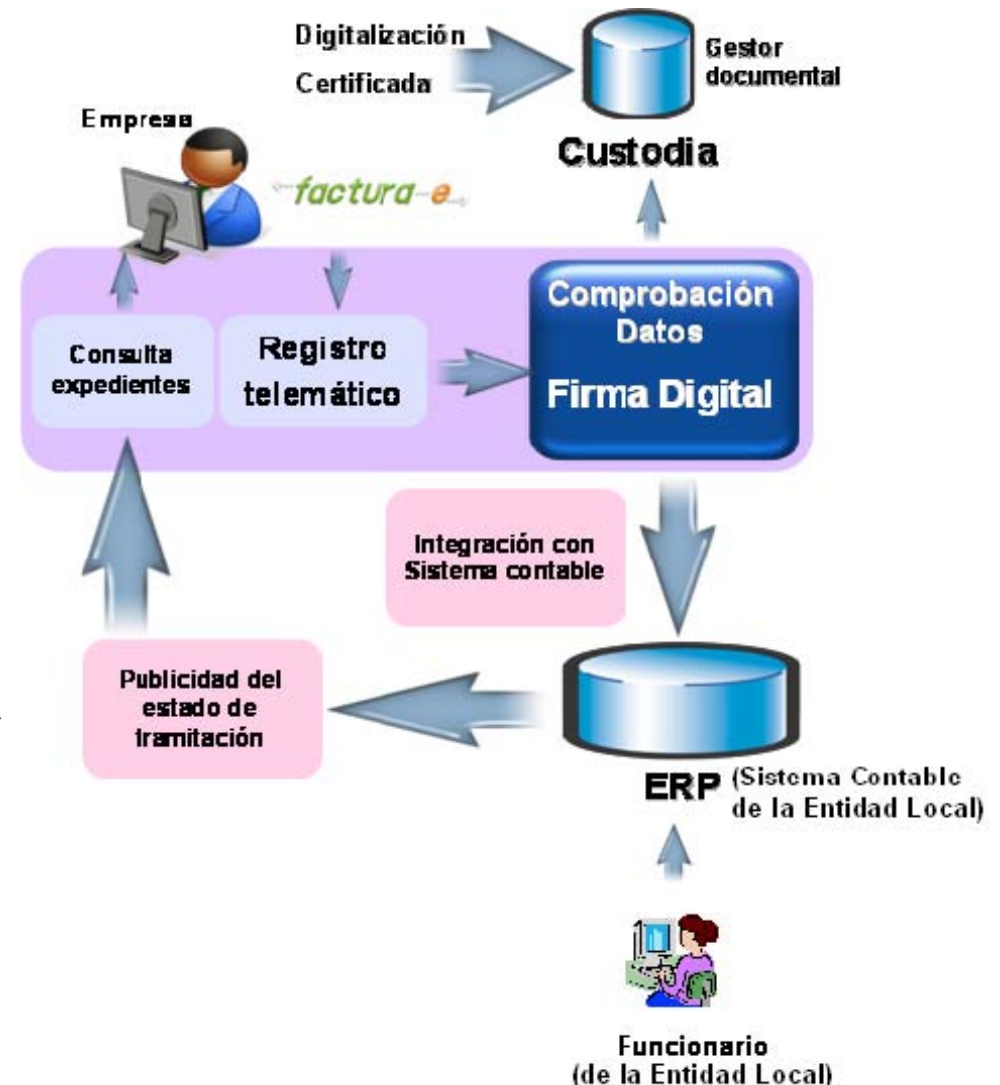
Digitalización
Certificada

Gestor documental

Custodia

Empresa

factura-e

Consulta expedientes

Registro telemático

Comprobación Datos
Firma Digital

Integración con Sistema contable

Publicidad del estado de tramitación

ERP (Sistema Contable de la Entidad Local)

Funcionario (de la Entidad Local)